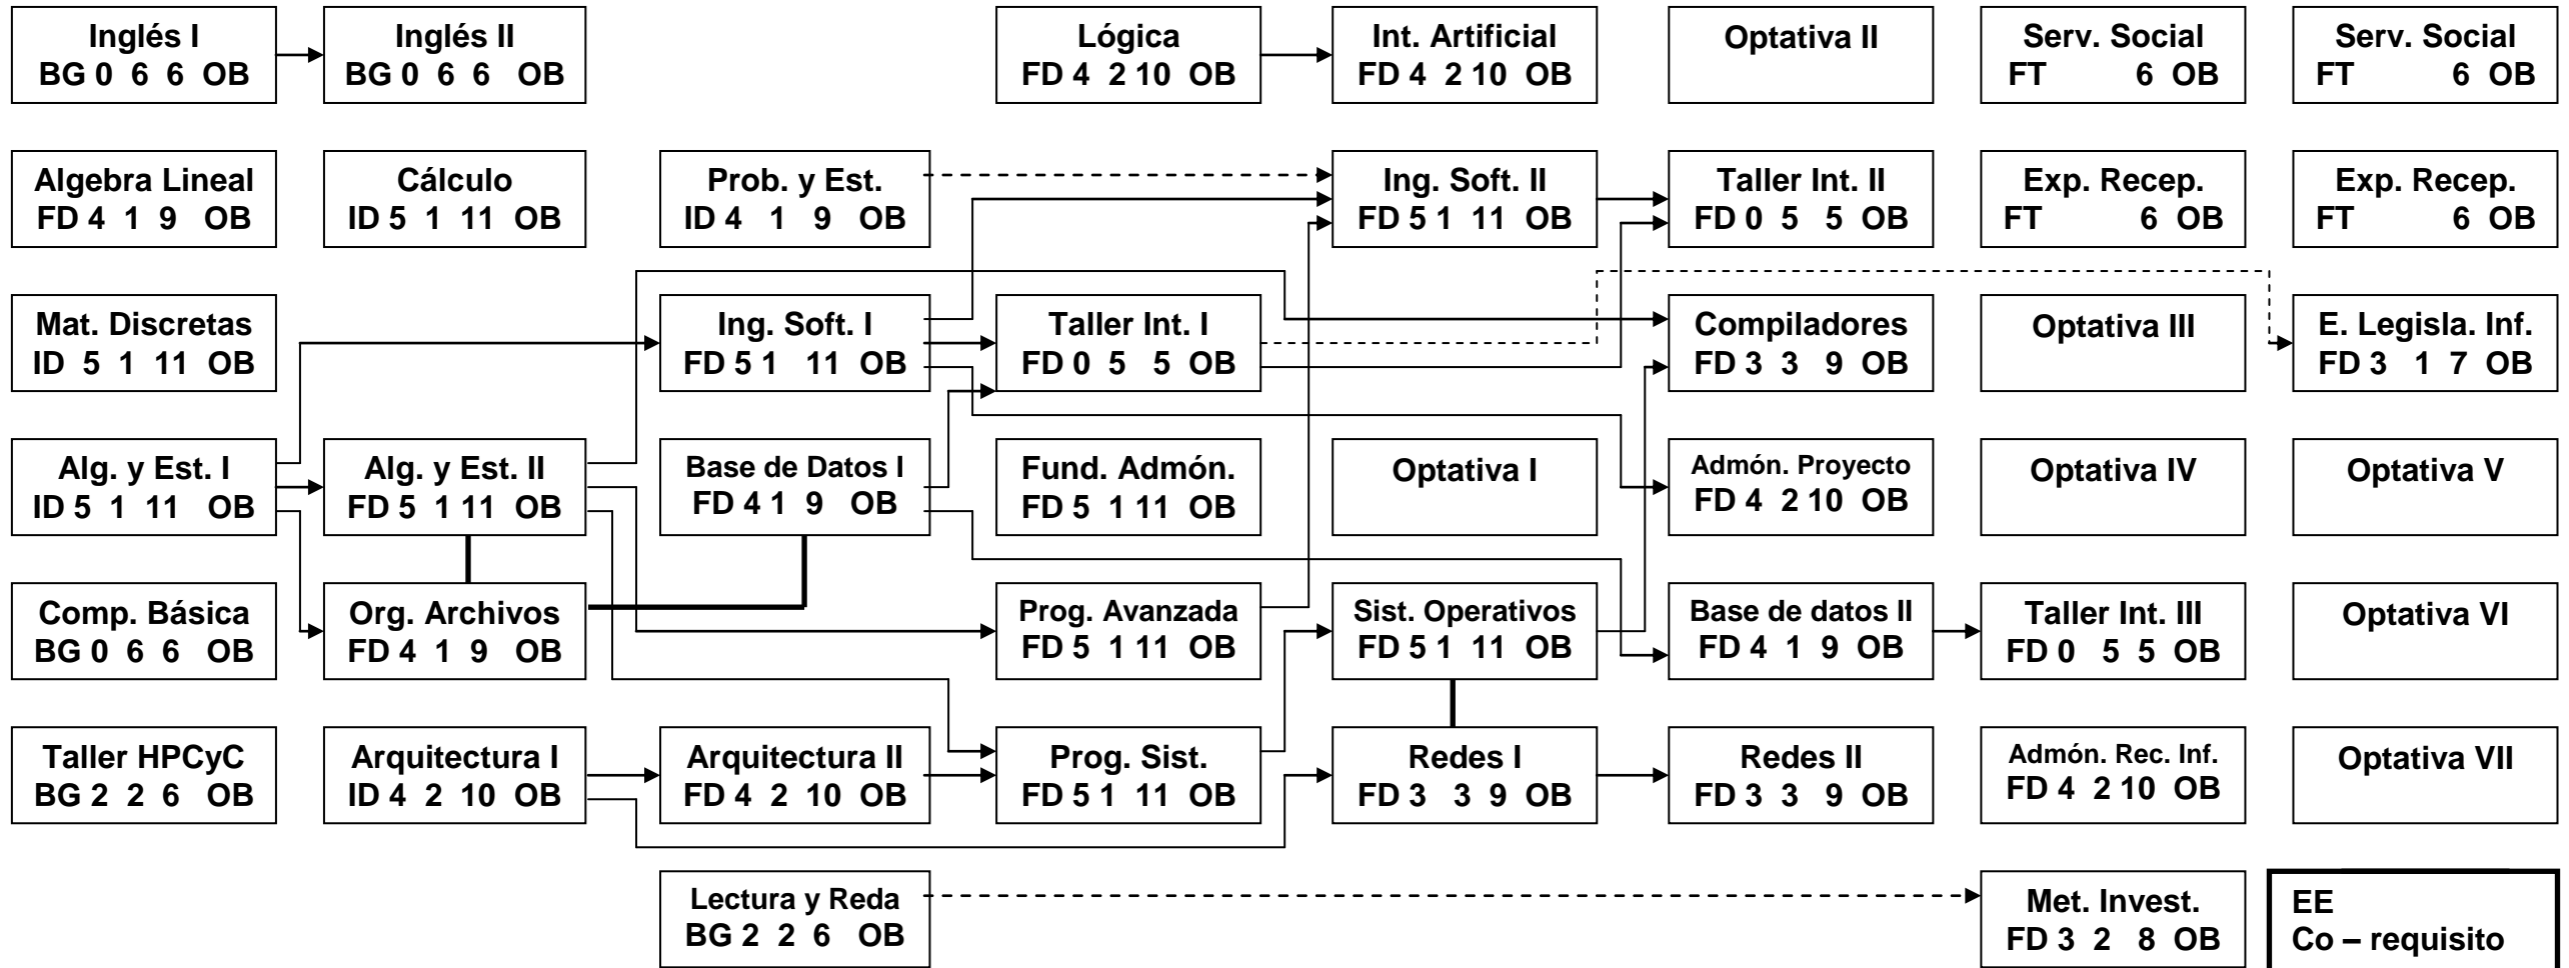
Inglés I
BG 0 6 6 OB

Inglés II
BG 0 6 6 OB

Lógica
FD 4 2 10 OB

Int. Artificial
FD 4 2 10 OB

Optativa II

Serv. Social
FT 6 OB

Serv. Social
FT 6 OB

Algebra Lineal
FD 4 1 9 OB

Cálculo
ID 5 1 11 OB

Prob. y Est.
ID 4 1 9 OB

Ing. Soft. II
FD 5 1 11 OB

Taller Int. II
FD 0 5 5 OB

Exp. Recep.
FT 6 OB

Exp. Recep.
FT 6 OB

Mat. Discretas
ID 5 1 11 OB

Ing. Soft. I
FD 5 1 11 OB

Taller Int. I
FD 0 5 5 OB

Compiladores
FD 3 3 9 OB

Optativa III

E. Legisla. Inf.
FD 3 1 7 OB

Alg. y Est. I
ID 5 1 11 OB

Alg. y Est. II
FD 5 1 11 OB

Base de Datos I
FD 4 1 9 OB

Fund. Admón.
FD 5 1 11 OB

Optativa I

Admón. Proyecto
FD 4 2 10 OB

Optativa IV

Optativa V

Comp. Básica
BG 0 6 6 OB

Org. Archivos
FD 4 1 9 OB

Prog. Avanzada
FD 5 1 11 OB

Sist. Operativos
FD 5 1 11 OB

Base de datos II
FD 4 1 9 OB

Taller Int. III
FD 0 5 5 OB

Optativa VI

Taller HPCyC
BG 2 2 6 OB

Arquitectura I
ID 4 2 10 OB

Arquitectura II
FD 4 2 10 OB

Prog. Sist.
FD 5 1 11 OB

Redes I
FD 3 3 9 OB

Redes II
FD 3 3 9 OB

Admón. Rec. Inf.
FD 4 2 10 OB

Optativa VII

Lectura y Reda
BG 2 2 6 OB

Met. Invest.
FD 3 2 8 OB

EE
Co – requisito